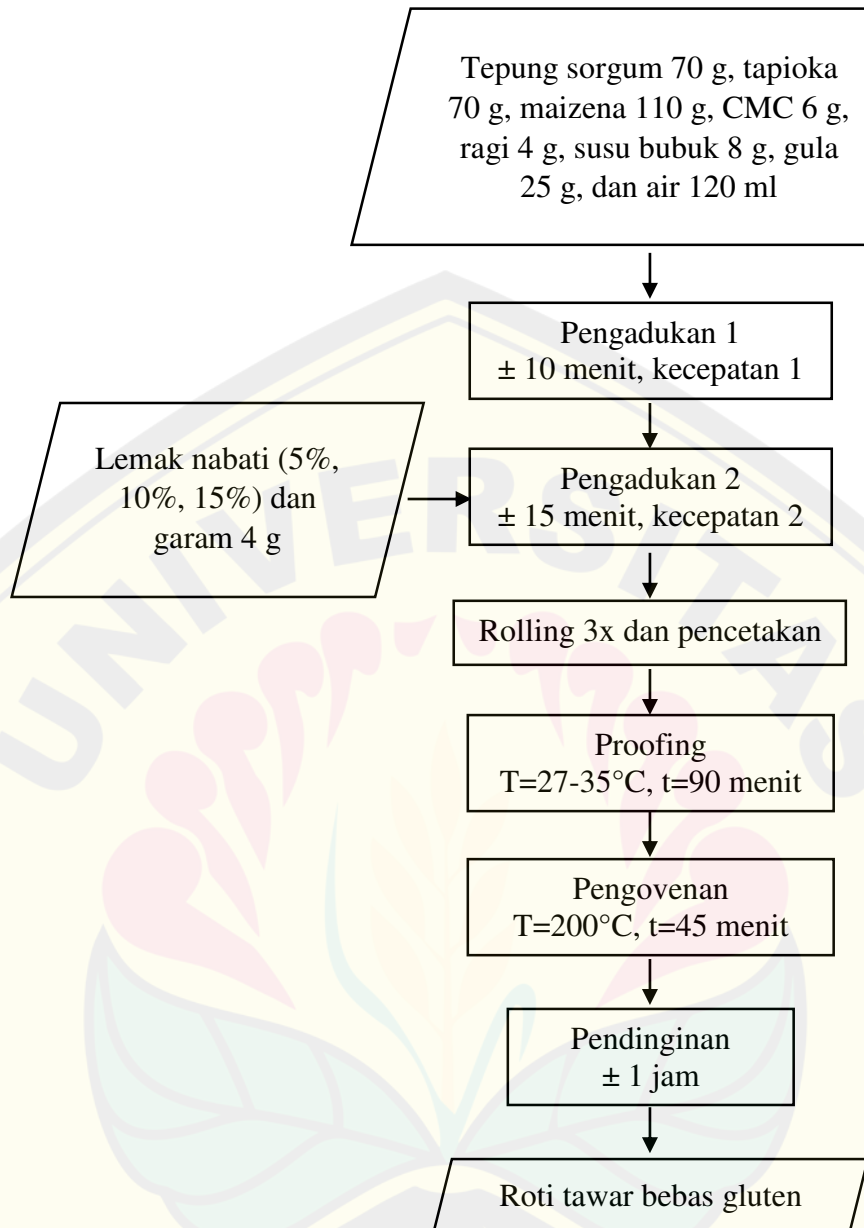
Tepung sorgum 70 g, tapioka 70 g, maizena 110 g, CMC 6 g, ragi 4 g, susu bubuk 8 g, gula 25 g, dan air 120 ml

Pengadukan 1
± 10 menit, kecepatan 1

Lemak nabati (5%, 10%, 15%) dan garam 4 g

Pengadukan 2
± 15 menit, kecepatan 2

Rolling 3x dan pencetakan

Proofing
T=27-35°C, t=90 menit

Pengovenan
T=200°C, t=45 menit

Pendinginan
± 1 jam

Roti tawar bebas gluten